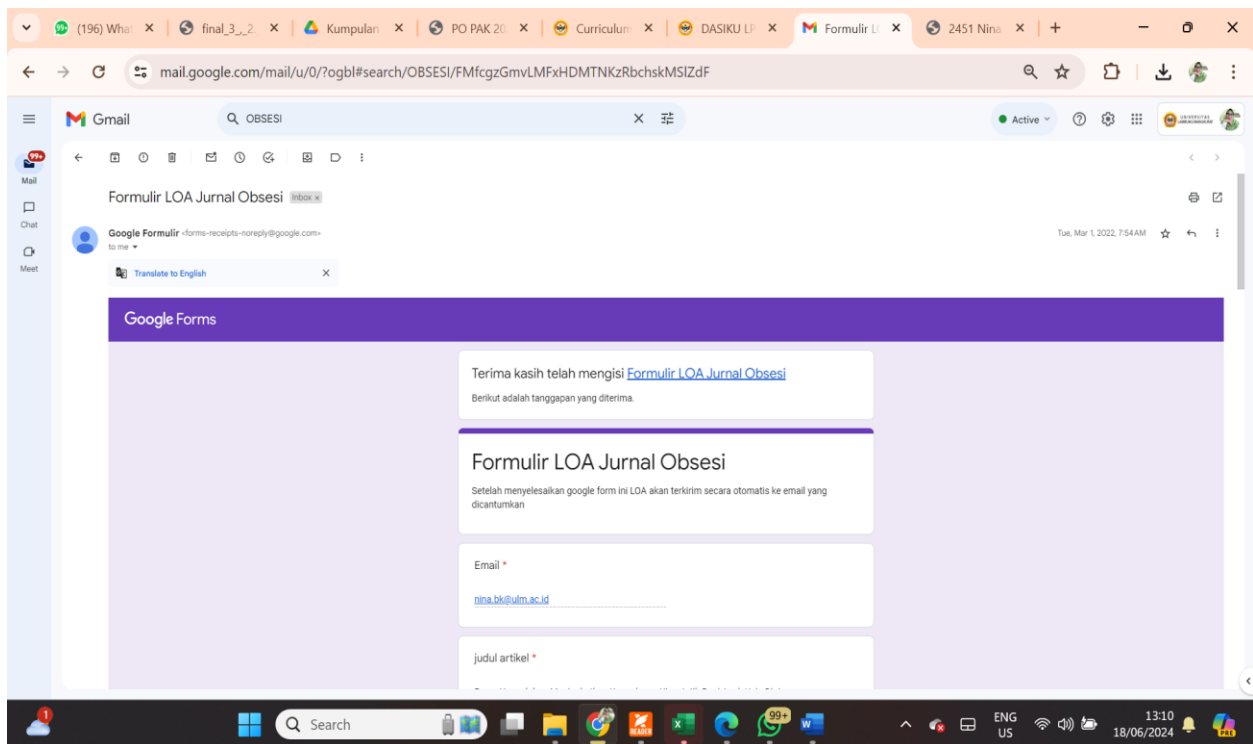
(196) Wha | final_3_,_2 | Kumpulan | PO PAK 20 | Curriculum | DASIKU LF | Formulir L | 2451 Nina

mail.google.com/mail/u/0/?ogbl#search/OBSESI/FMfcgzGmvLMFxHDMTNKzRbchskMSlZdF

Gmail

OBSESI

Active

99+
Mail
Chat
Meet

Formulir LOA Jurnal Obsesi Inbox ×

Google Formulir <forms-receipts-noreply@google.com>
to me

Tue, Mar 1, 2022, 7:54 AM

Translate to English

Google Forms

Terima kasih telah mengisi Formulir LOA Jurnal Obsesi

Berikut adalah tanggapan yang diterima.

Formulir LOA Jurnal Obsesi

Setelah menyelesaikan google form ini LOA akan terkirim secara otomatis ke email yang dicantumkan

Email *

nina.bk@ulm.ac.id

judul artikel *

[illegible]

1

Search

99+

ENG US

13:10
18/06/2024